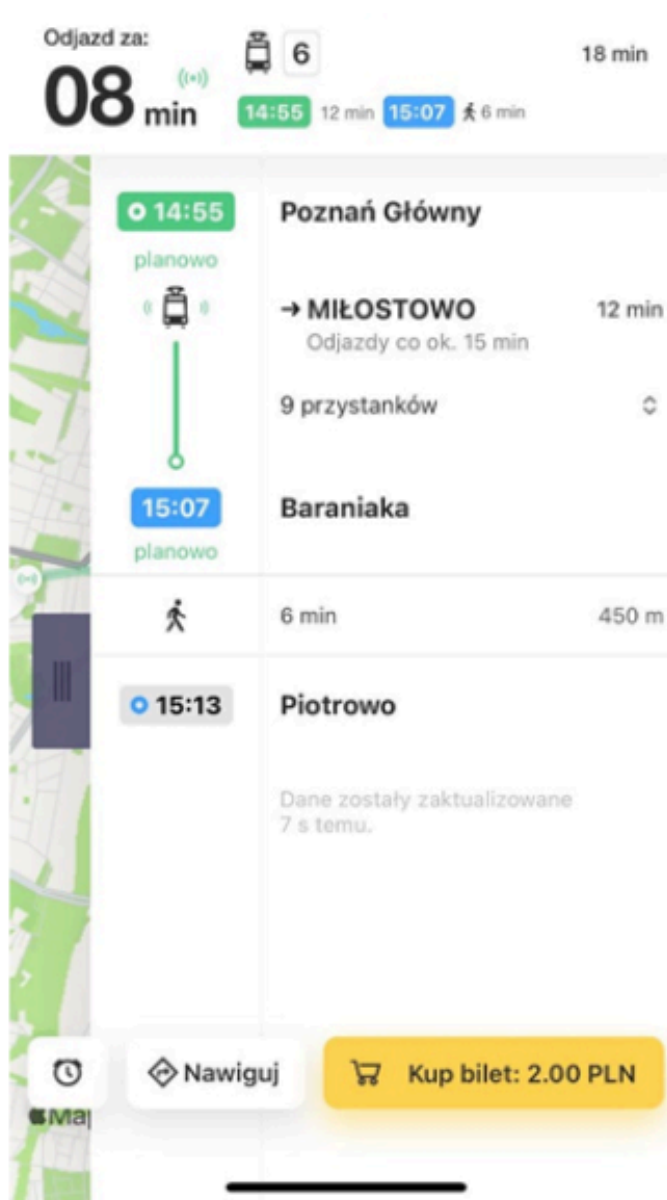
Odjazd za:
08 min

6

18 min

14:55 12 min 15:07 6 min

14:55
planowo

Poznań Główny

→ MIŁOSTOWO
Odjazdy co ok. 15 min

12 min

9 przystanków

15:07
planowo

Baraniaka

6 min

450 m

15:13

Piotrowo

Dane zostały zaktualizowane 7 s temu.

Nawiguj

Kup bilet: 2.00 PLN

Ma